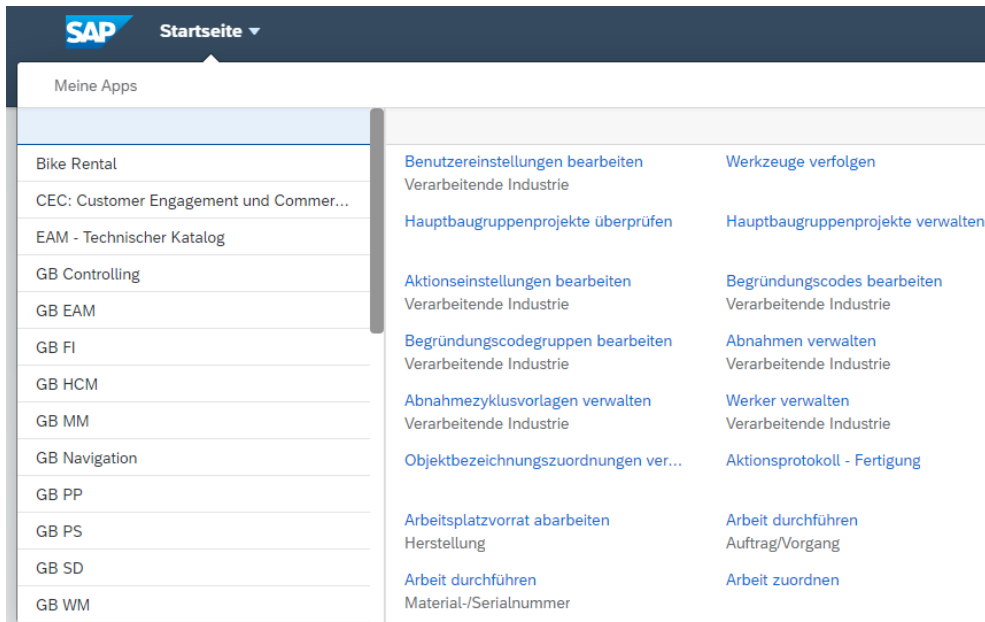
SAP Startseite ▾

Meine Apps

Bike Rental
CEC: Customer Engagement und Commer...
EAM - Technischer Katalog
GB Controlling
GB EAM
GB FI
GB HCM
GB MM
GB Navigation
GB PP
GB PS
GB SD
GB WM

Benutzereinstellungen bearbeiten
Verarbeitende Industrie

Werkzeuge verfolgen

Hauptbaugruppenprojekte überprüfen

Hauptbaugruppenprojekte verwalten

Aktionseinstellungen bearbeiten
Verarbeitende Industrie

Begründungscodes bearbeiten
Verarbeitende Industrie

Begründungscodegruppen bearbeiten
Verarbeitende Industrie

Abnahmen verwalten
Verarbeitende Industrie

Abnahmezyklusvorlagen verwalten
Verarbeitende Industrie

Werker verwalten
Verarbeitende Industrie

Objektbezeichnungszuordnungen ver...

Aktionsprotokoll - Fertigung

Arbeitsplatzvorrat abarbeiten
Herstellung

Arbeit durchführen
Auftrag/Vorgang

Arbeit durchführen
Material-/Serialnummer

Arbeit zuordnen